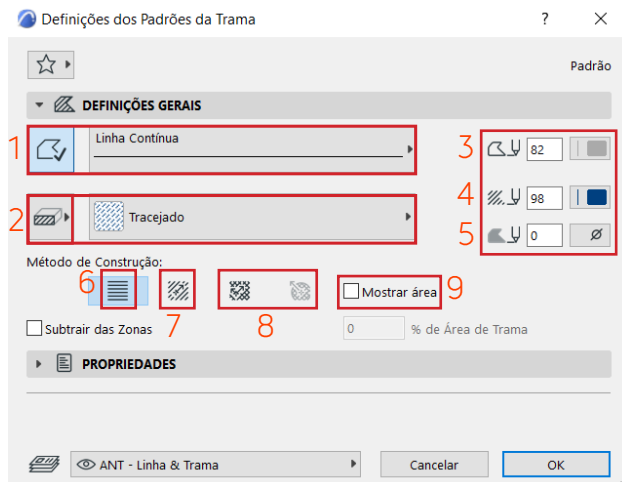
Definições dos Padrões da Trama ? ✕

Padrão

DEFINIÇÕES GERAIS

1 Linha Contínua

3 82

2 Tracejado

4 98

5 0 Ø

Método de Construção:

6 7 8 Mostrar área 9

Subtrair das Zonas 0 % de Área de Trama

PROPRIEDADES

ANT - Linha & Trama Cancelar OK